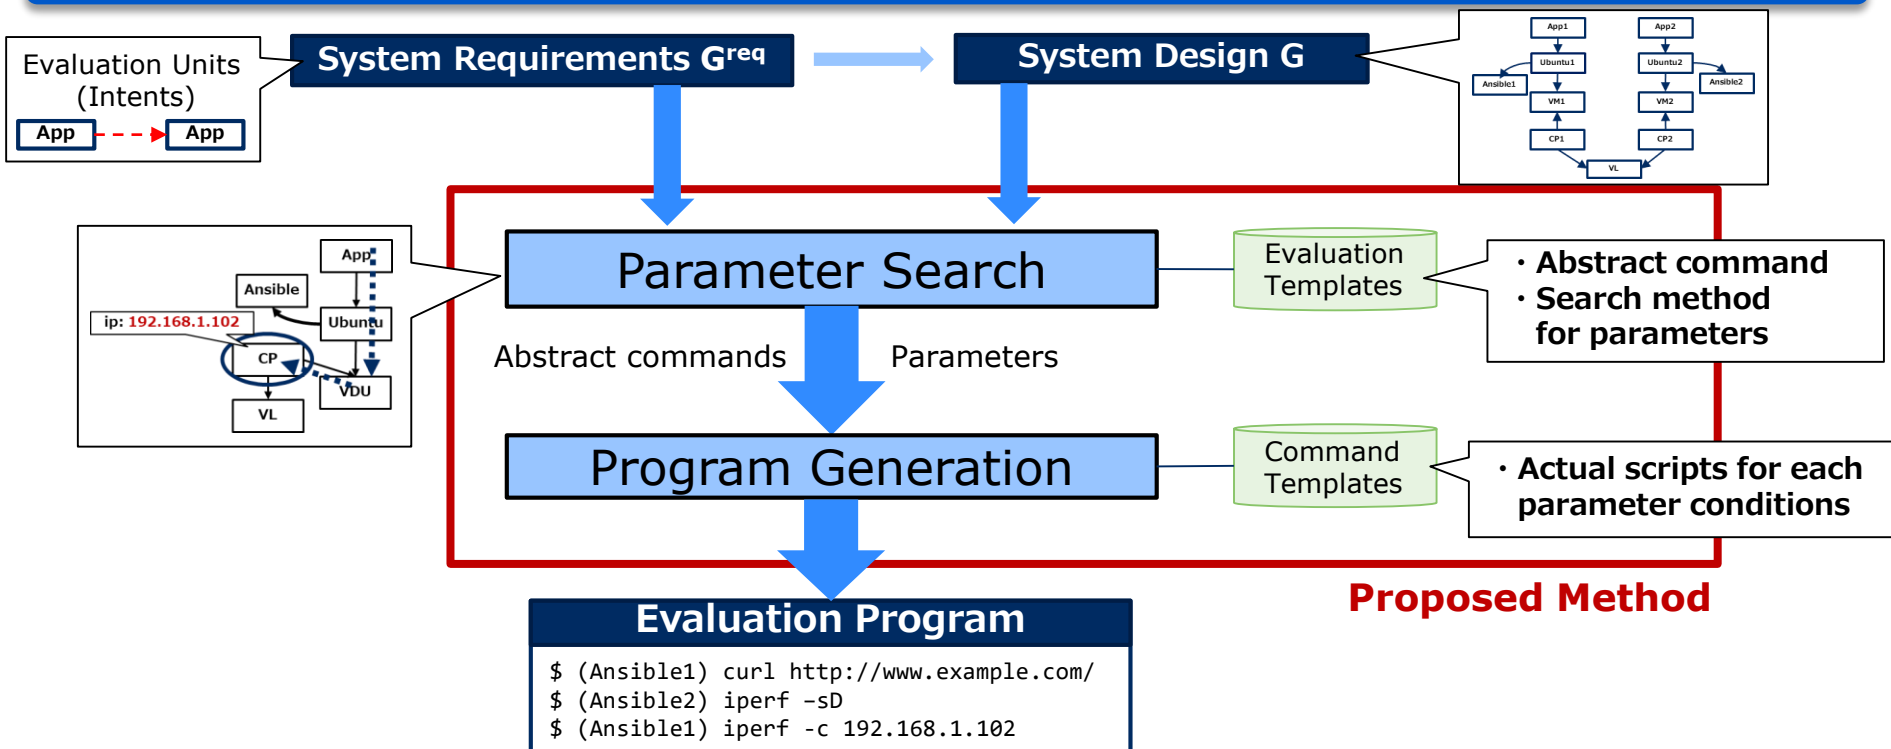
Evaluation Units (Intents)
App
App

System Requirements $G^{req}$

System Design G

App1
App2
Ubuntu1
Ubuntu2
Ansible1
Ansible2
VM1
VM2
CP1
CP2
VL

App
Ansible
ip: 192.168.1.102
Ubuntu
CP
VDU
VL

Parameter Search

Evaluation Templates

・Abstract command
・Search method for parameters

Abstract commands
Parameters

Program Generation

Command Templates

・Actual scripts for each parameter conditions

Proposed Method

Evaluation Program
$ (Ansible1) curl http://www.example.com/
$ (Ansible2) iperf -sD
$ (Ansible1) iperf -c 192.168.1.102